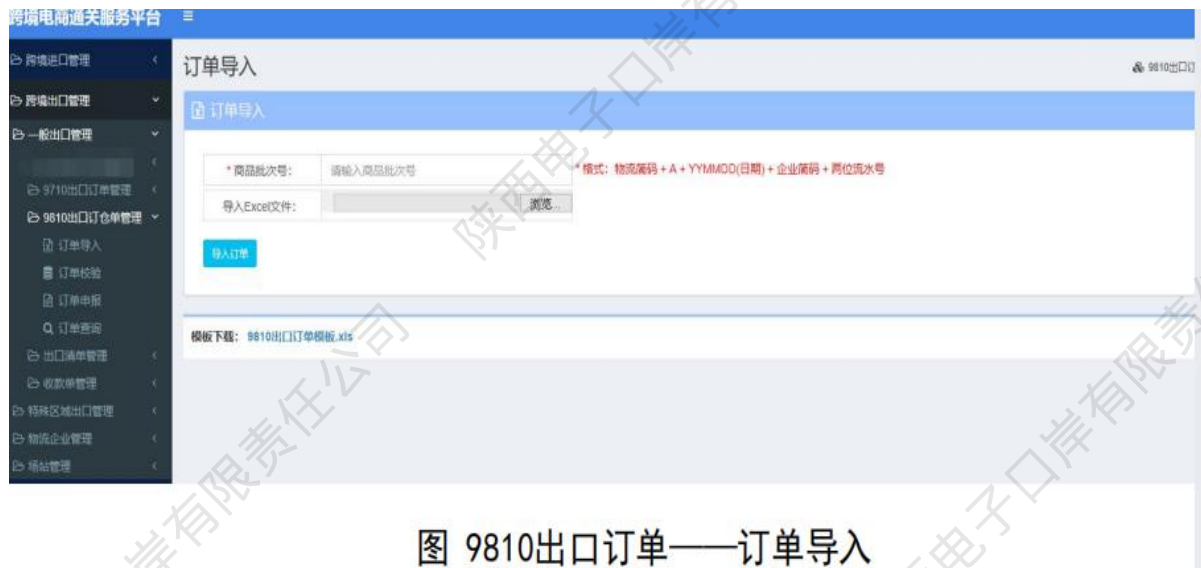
跨境电商通关服务平台 ≡

跨境进口管理
跨境出口管理
一般出口管理
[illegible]
9710出口订单管理
9810出口订仓单管理
订单导入
订单校验
订单申报
订单查询
出口清单管理
收款单管理
特殊区域出口管理
物流企业管理
场站管理

订单导入

9810出口订

订单导入

* 商品批次号: 请输入商品批次号

* 格式：物流简码 + A + YYMMDD(日期) + 企业简码 + 两位流水号

导入Excel文件: 浏览...

导入订单

模板下载: 9810出口订单模板.xls

陕西电子口岸有限责任公司

图 9810出口订单——订单导入